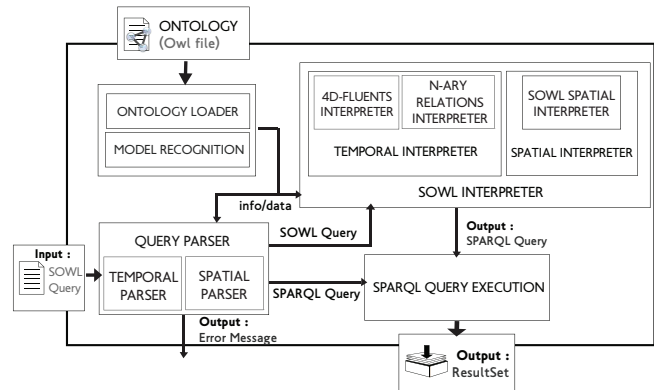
ONTOLOGY
(Owl file)

ONTOLOGY LOADER

MODEL RECOGNITION

4D-FLUENTS INTERPRETER

N-ARY RELATIONS INTERPRETER

TEMPORAL INTERPRETER

SOWL SPATIAL INTERPRETER

SPATIAL INTERPRETER

SOWL INTERPRETER

info/data

Input :
SOWL Query

QUERY PARSER

TEMPORAL PARSER

SPATIAL PARSER

SOWL Query

Output :
SPARQL Query

SPARQL Query

SPARQL QUERY EXECUTION

Output :
Error Message

Output :
ResultSet